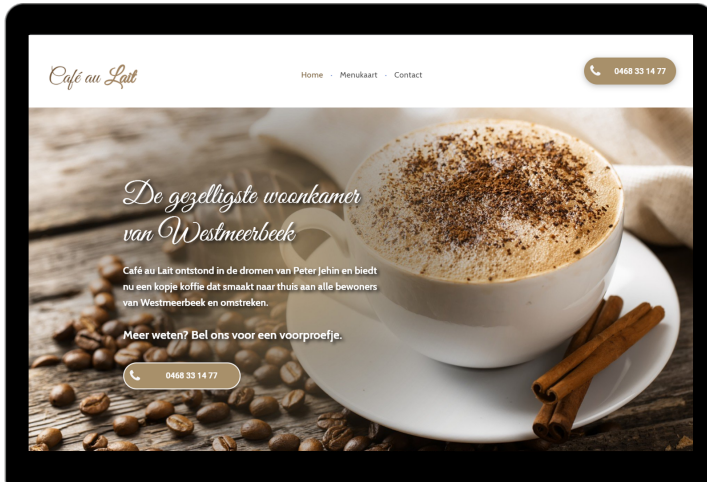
Café au Lait

Home · Menukaart · Contact

0468 33 14 77

De gezelligste woonkamer van Westmeerbeek

Café au Lait ontstond in de dromen van Peter Jehin en biedt nu een kopje koffie dat smaakt naar thuis aan alle bewoners van Westmeerbeek en omstreken.

Meer weten? Bel ons voor een voorproefje.

0468 33 14 77